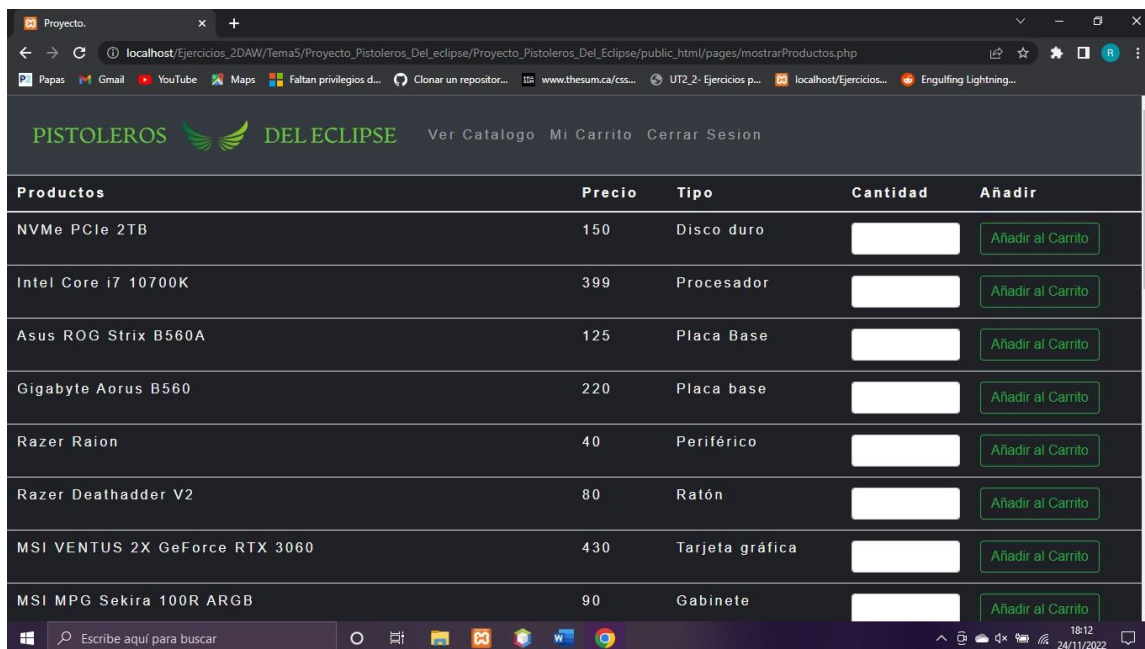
Proyecto.

localhost/Ejercicios_2DAW/Tema5/Proyecto_Pistoleros_Del_eclipse/Proyecto_Pistoleros_Del_Eclipse/public_html/pages/mostrarProductos.php

Papas Gmail YouTube Maps Faltan privilegios d... Clonar un repositor... www.thesum.ca/css... UT2_2- Ejercicios p... localhost/Ejercicios... Engulfing Lightning...

PISTOLEROS DEL ECLIPSE Ver Catalogo Mi Carrito Cerrar Sesion

| Productos | Precio | Tipo | Cantidad | Añadir |
|---|---|---|---|---|
| NVMe PCIe 2TB | 150 | Disco duro | | Añadir al Carrito |
| Intel Core i7 10700K | 399 | Procesador | | Añadir al Carrito |
| Asus ROG Strix B560A | 125 | Placa Base | | Añadir al Carrito |
| Gigabyte Aorus B560 | 220 | Placa base | | Añadir al Carrito |
| Razer Raion | 40 | Periférico | | Añadir al Carrito |
| Razer Deathadder V2 | 80 | Ratón | | Añadir al Carrito |
| MSI VENTUS 2X GeForce RTX 3060 | 430 | Tarjeta gráfica | | Añadir al Carrito |
| MSI MPG Sekira 100R ARGB | 90 | Gabinete | | Añadir al Carrito |

Escribe aquí para buscar

18:12
24/11/2022